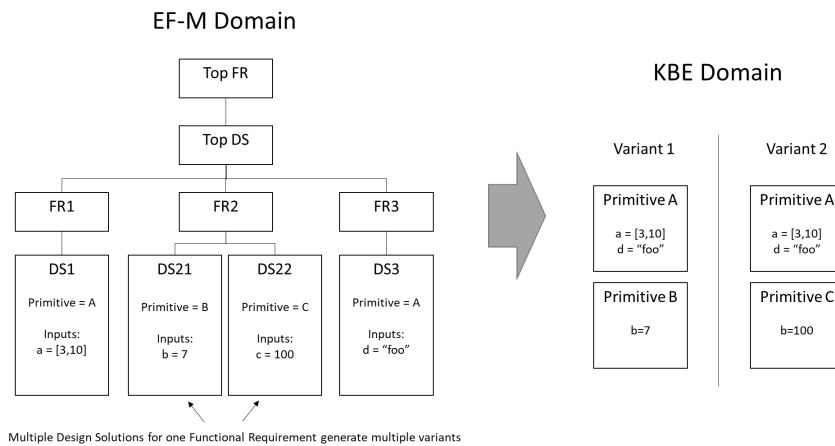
EF-M Domain

Top FR

Top DS

FR1

FR2

FR3

DS1

Primitive = A

Inputs:
a = [3,10]

DS21

Primitive = B

Inputs:
b = 7

DS22

Primitive = C

Inputs:
c = 100

DS3

Primitive = A

Inputs:
d = "foo"

Multiple Design Solutions for one Functional Requirement generate multiple variants

KBE Domain

Variant 1

Primitive A

a = [3,10]
d = "foo"

Primitive B

b=7

Variant 2

Primitive A

a = [3,10]
d = "foo"

Primitive C

b=100